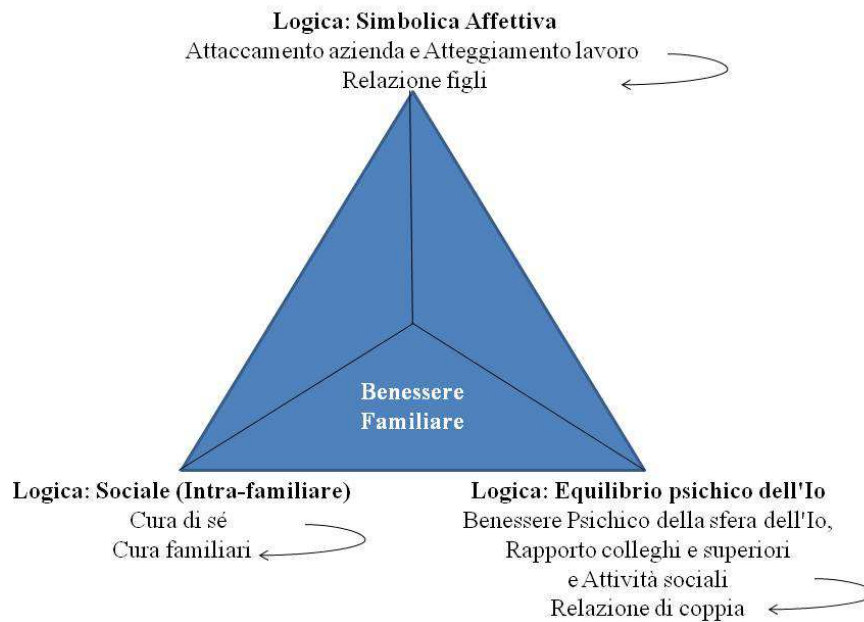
**Logica: Simbolica Affettiva**
Attaccamento azienda e Atteggiamento lavoro
Relazione figli

Benessere Familiare

**Logica: Sociale (Intra-familiare)**
Cura di sé
Cura familiari

**Logica: Equilibrio psichico dell'Io**
Benessere Psichico della sfera dell'Io,
Rapporto colleghi e superiori
e Attività sociali
Relazione di coppia